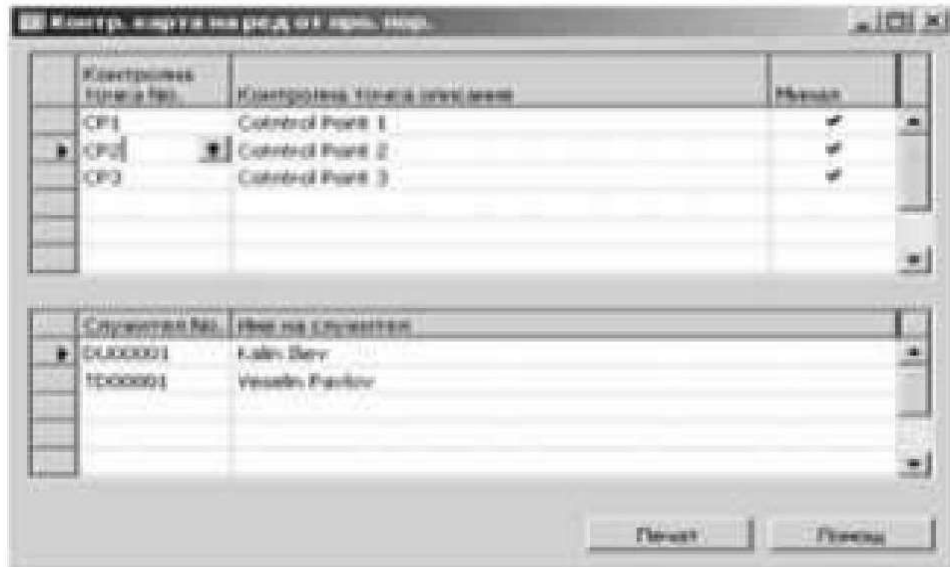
Контр. карта на ред от про. нор.

| Контролна точка No. | Контролна точка описание | Минал |
|---|---|---|
| CP1 | Control Point 1 | ✔ |
| CP2 | Control Point 2 | ✔ |
| CP3 | Control Point 3 | ✔ |

| Служител No. | Име на служител |
|---|---|
| DU000001 | Kalin Iliev |
| TD000001 | Veselin Pavlov |

Печат

Помощ